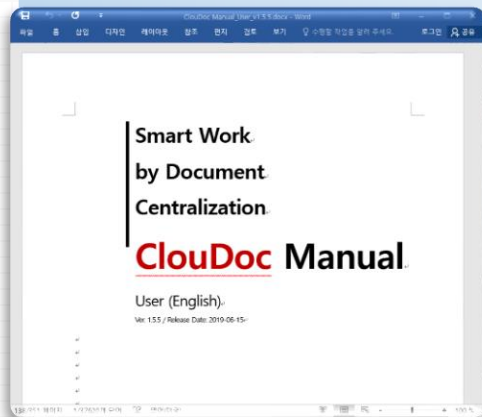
ClouDoc Manual_User_v1.5.5.docx - Word

파일 홈 삽입 디자인 레이아웃 참조 편지 검토 보기 수행할 작업을 알려 주세요 로그인 공유

Smart Work

by Document

Centralization

CLouDoc Manual

User (English)

Ver. 1.5.5 / Release Date: 2019-06-15

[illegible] 페이지 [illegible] 100 %